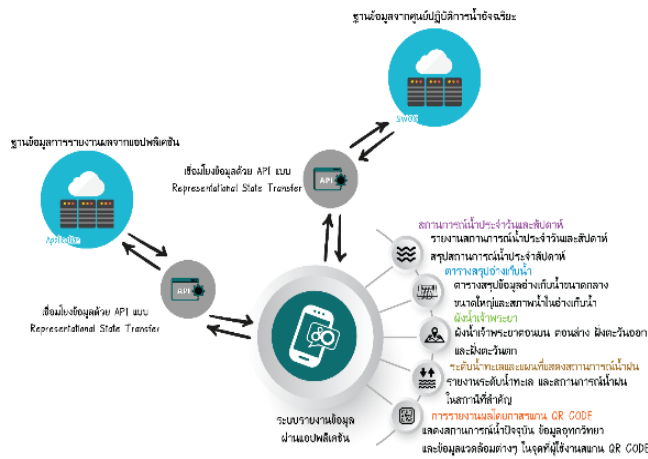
ฐานข้อมูลจากศูนย์ปฏิบัติการน้ำอัจฉริยะ

SWOC

ฐานข้อมูลการรายงานผลจากแอปพลิเคชัน

Application

เชื่อมโยงข้อมูลด้วย API แบบ Representational State Transfer

API

เชื่อมโยงข้อมูลด้วย API แบบ Representational State Transfer

API

สถานการณ์น้ำประจำวันและสัปดาห์
รายงานสถานการณ์น้ำประจำวันและสัปดาห์
สรุปสถานการณ์น้ำประจำสัปดาห์

ตารางสรุปอ่างเก็บน้ำ
ตารางสรุปข้อมูลอ่างเก็บน้ำขนาดกลาง ขนาดใหญ่และสภาพน้ำในอ่างเก็บน้ำ

ผังน้ำเจ้าพระยา
ผังน้ำเจ้าพระยาตอนบน ตอนล่าง ฝั่งตะวันออก และฝั่งตะวันตก

ระดับน้ำทะเลและแผนที่แสดงสถานการณ์น้ำฝน
รายงานระดับน้ำทะเล และสถานการณ์น้ำฝน ในภาคที่สำคัญ

การรายงานผลโดยการสแกน QR CODE
แสดงสถานการณ์น้ำปัจจุบัน ข้อมูลอุทกวิทยา และข้อมูลแวดล้อมต่างๆ ในจุดที่ผู้ใช้งานสแกน QR CODE

ระบบรายงานข้อมูล ผ่านแอปพลิเคชัน